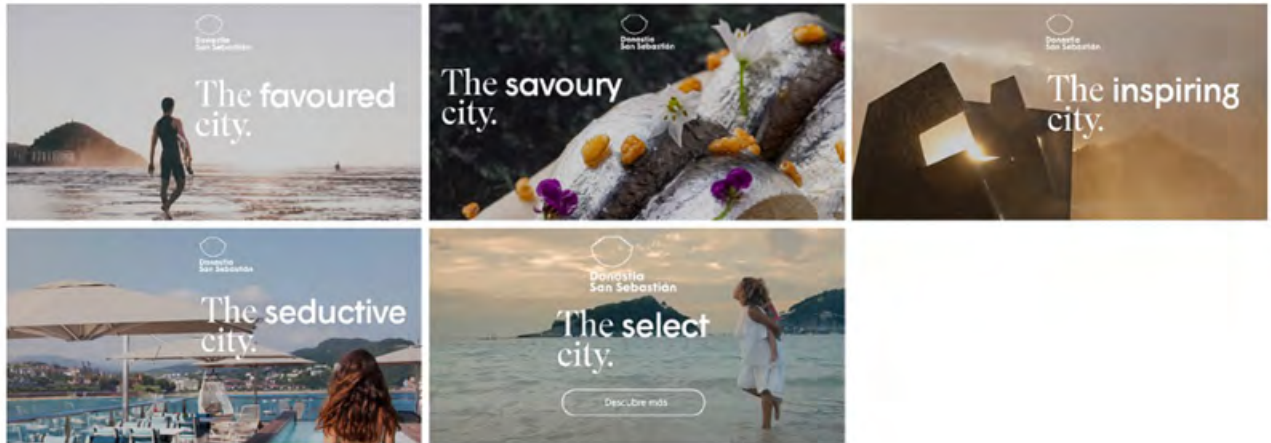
Donostia San Sebastián

The favoured city.

Donostia San Sebastián

The savoury city.

Donostia San Sebastián

The inspiring city.

Donostia San Sebastián

The seductive city.

Donostia San Sebastián

The select city.

Descubre más